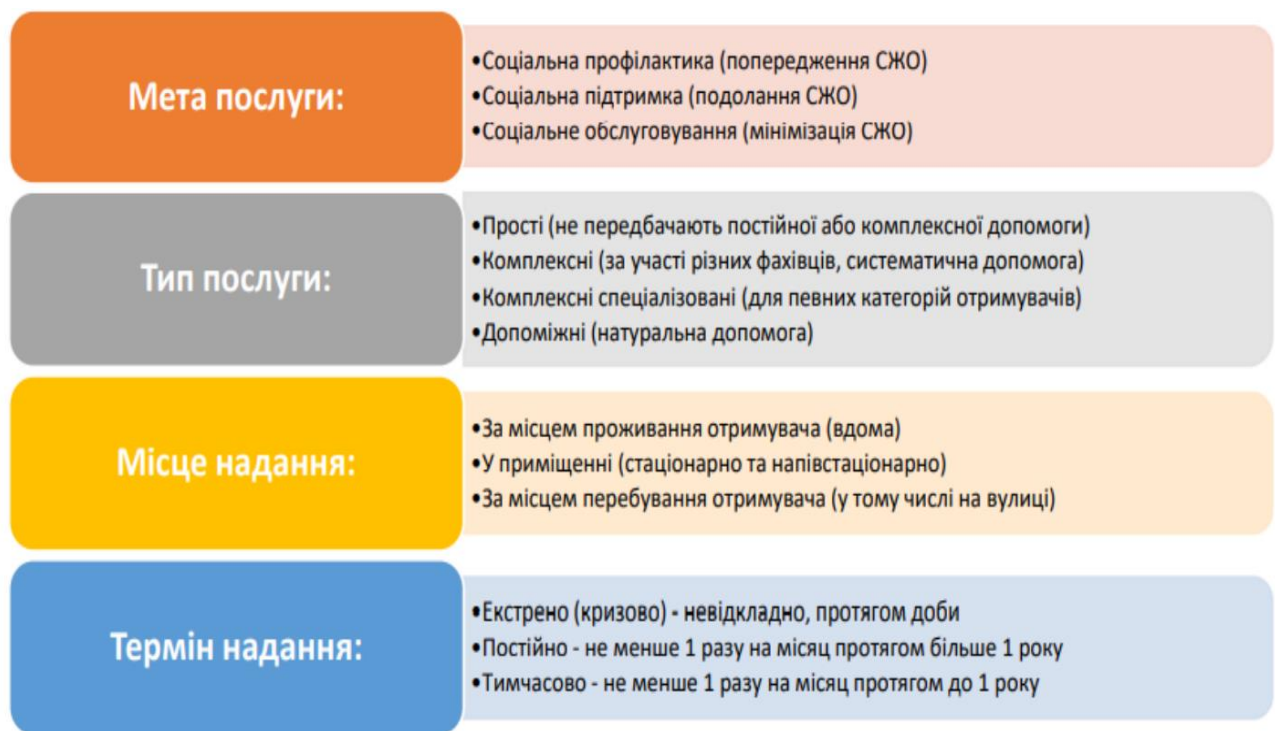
Мета послуги:

•Соціальна профілактика (попередження СЖО)
•Соціальна підтримка (подолання СЖО)
•Соціальне обслуговування (мінімізація СЖО)

Тип послуги:

•Прості (не передбачають постійної або комплексної допомоги)
•Комплексні (за участі різних фахівців, систематична допомога)
•Комплексні спеціалізовані (для певних категорій отримувачів)
•Допоміжні (натуральна допомога)

Місце надання:

•За місцем проживання отримувача (вдома)
•У приміщенні (стаціонарно та напівстаціонарно)
•За місцем перебування отримувача (у тому числі на вулиці)

Термін надання:

•Екстрено (кризово) - невідкладно, протягом доби
•Постійно - не менше 1 разу на місяц протягом більше 1 року
•Тимчасово - не менше 1 разу на місяц протягом до 1 року